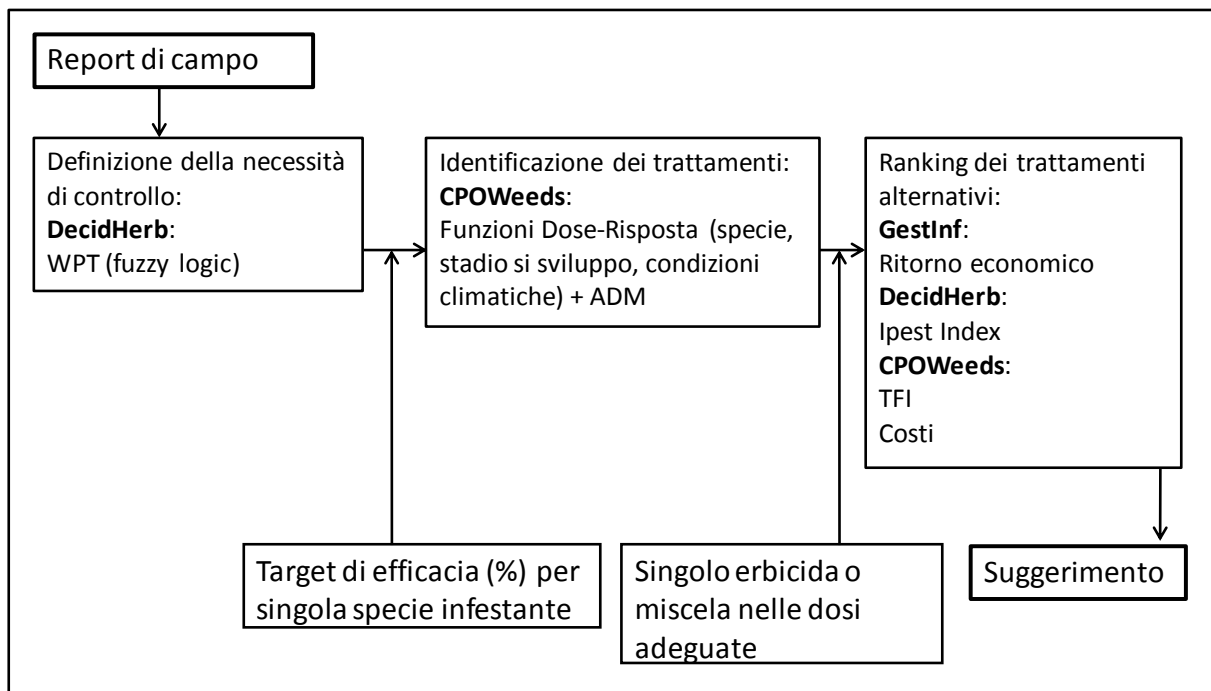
Report di campo

Definizione della necessità di controllo:
**DecidHerb**:
WPT (fuzzy logic)

Identificazione dei trattamenti:
**CPOWeeds**:
Funzioni Dose-Risposta (specie, stadio si sviluppo, condizioni climatiche) + ADM

Ranking dei trattamenti alternativi:
**GestInf**:
Ritorno economico
**DecidHerb**:
Ipest Index
**CPOWeeds**:
TFI
Costi

Target di efficacia (%) per singola specie infestante

Singolo erbicida o miscela nelle dosi adeguate

Suggerimento